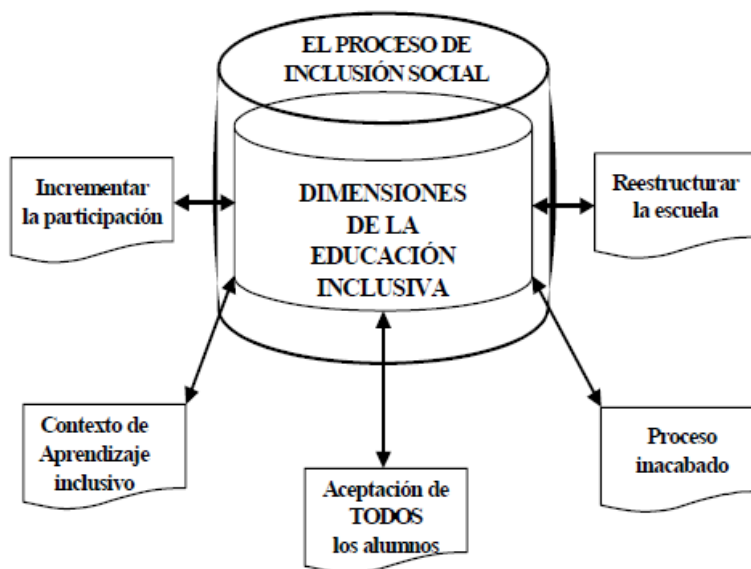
EL PROCESO DE INCLUSIÓN SOCIAL

DIMENSIONES DE LA EDUCACIÓN INCLUSIVA

Incrementar la participación

Reestructurar la escuela

Contexto de Aprendizaje inclusivo

Aceptación de TODOS los alumnos

Proceso inacabado